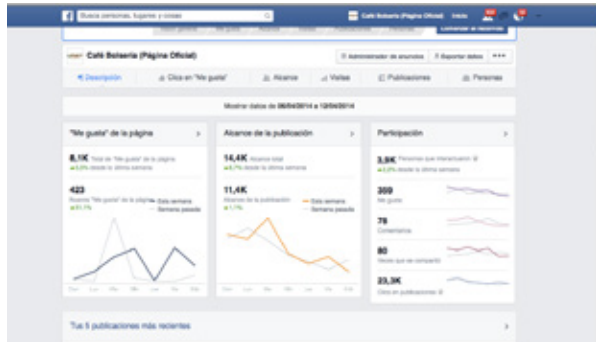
Busca personas, lugares y cosas

Café Bolsería (Página Oficial) Inicio

Comenzar el recorrido

Café Bolsería (Página Oficial)

Administrador de anuncios

Exportar datos

Descripción

Clics en "Me gusta"

Alcance

Visitas

Publicaciones

Personas

Mostrar datos de 06/04/2014 a 12/04/2014

"Me gusta" de la página

8,1K Total de "Me gusta" de la página

▲0,0% desde la última semana

423

Nuevos "Me gusta" de la página

▲51,7%

Esta semana

Semana pasada

Alcance de la publicación

14,4K Alcance total

▲6,1% desde la última semana

11,4K

Alcance de la publicación

▲1,7%

Esta semana

Semana pasada

Participación

3,9K Personas que interactuaron

▲0,0% desde la última semana

309

Me gusta

78

Comentarios

80

Veces que se compartió

23,3K

Clics en publicaciones

Tus 5 publicaciones más recientes